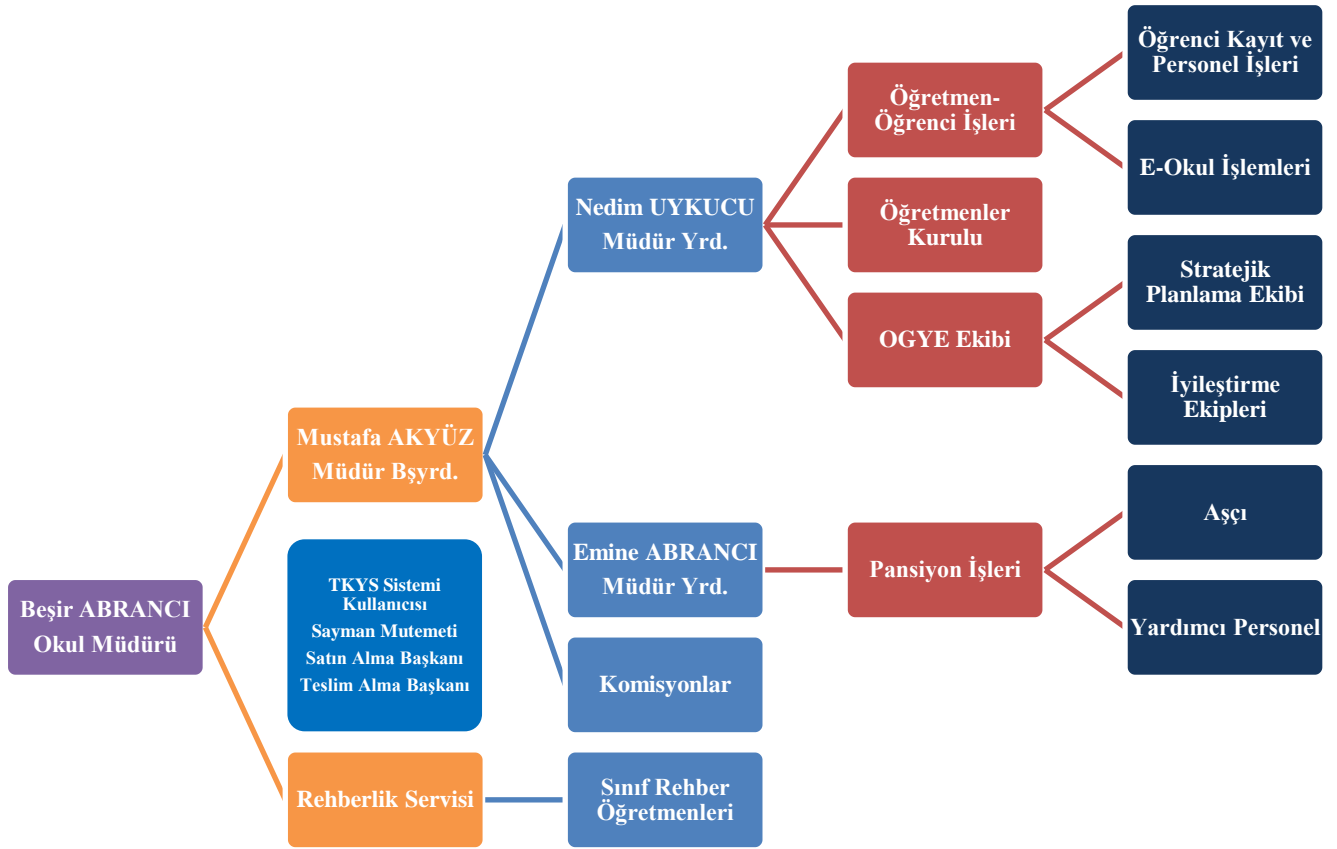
Beşir ABRANCI
Okul Müdürü

Mustafa AKYÜZ
Müdür Bşyrd.

TKYS Sistemi Kullanıcısı
Sayman Mutemeti
Satın Alma Başkanı
Teslim Alma Başkanı

Rehberlik Servisi

Nedim UYKUCU
Müdür Yrd.

Emine ABRANCI
Müdür Yrd.

Komisyonlar

Sınıf Rehber Öğretmenleri

Öğretmen-Öğrenci İşleri

Öğretmenler Kurulu

OGYE Ekibi

Pansiyon İşleri

Öğrenci Kayıt ve Personel İşleri

E-Okul İşlemleri

Stratejik Planlama Ekibi

İyileştirme Ekipleri

Aşçı

Yardımcı Personel